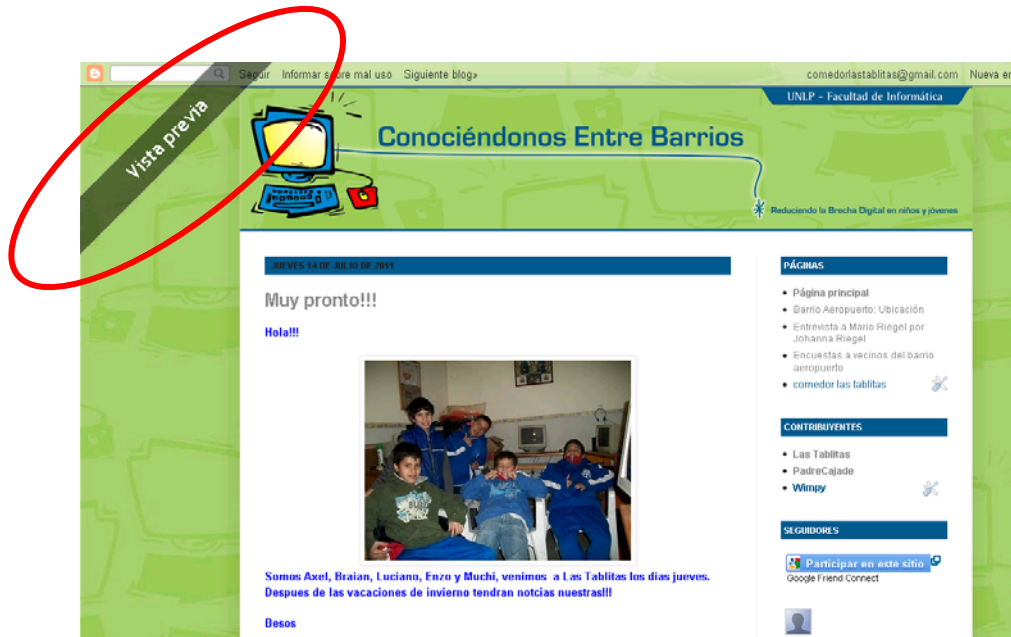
Seguir Informar sobre mal uso Siguiente blog»

comedorlastablitas@gmail.com Nueva en

Vista previa

UNLP - Facultad de Informática

Conociéndonos Entre Barrios

Reduciendo la Brecha Digital en niños y jóvenes

JUEVES 14 DE JULIO DE 2011

Muy pronto!!!

Hola!!!

Somos Axel, Braian, Luciano, Enzo y Muchi, venimos a Las Tablitas los dias jueves. Despues de las vacaciones de invierno tendran notcias nuestras!!!

Desos

PÁGINAS

- Página principal
- Barrio Aeropuerto: Ubicación
- Entrevista a Mario Riegel por Johanna Riegel
- Encuestas a vecinos del barrio aeropuerto
- comedor las tablitas

CONTRIBUYENTES

- Las Tablitas
- PadreCajade
- Wimpy

SEGUIDORES

Participar en este sitio
Google Friend Connect